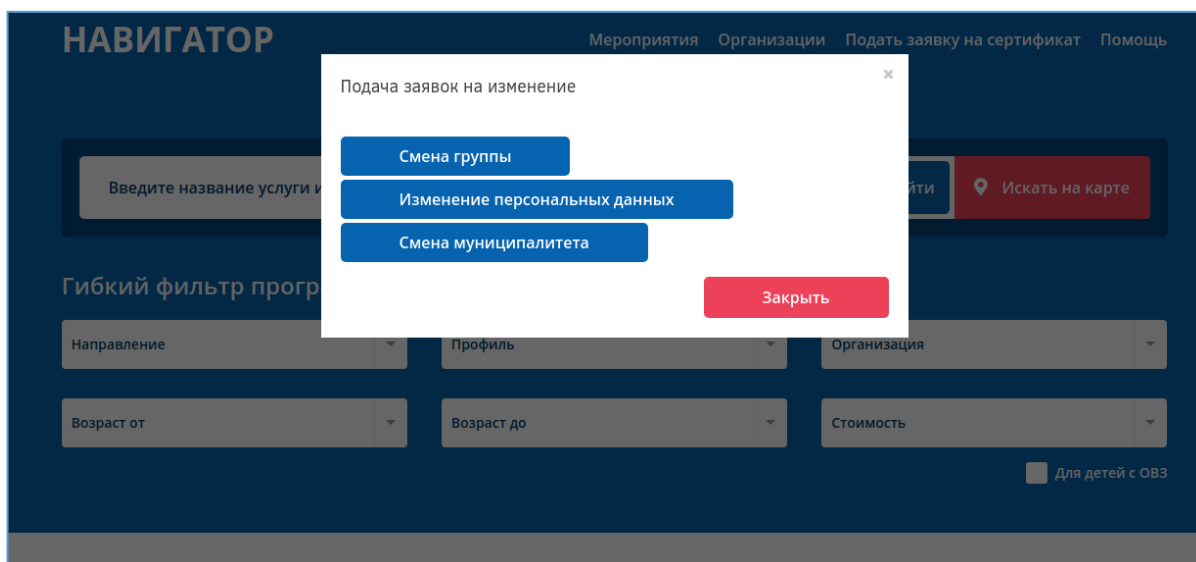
НАВИГАТОР

Мероприятия Организации Подать заявку на сертификат Помощь

Подача заявок на изменение

×

Смена группы

Изменение персональных данных

Смена муниципалитета

Закрыть

Введите название услуги и

йти

Искать на карте

Гибкий фильтр прогр

Направление

Профиль

Организация

Возраст от

Возраст до

Стоимость

Для детей с ОВЗ